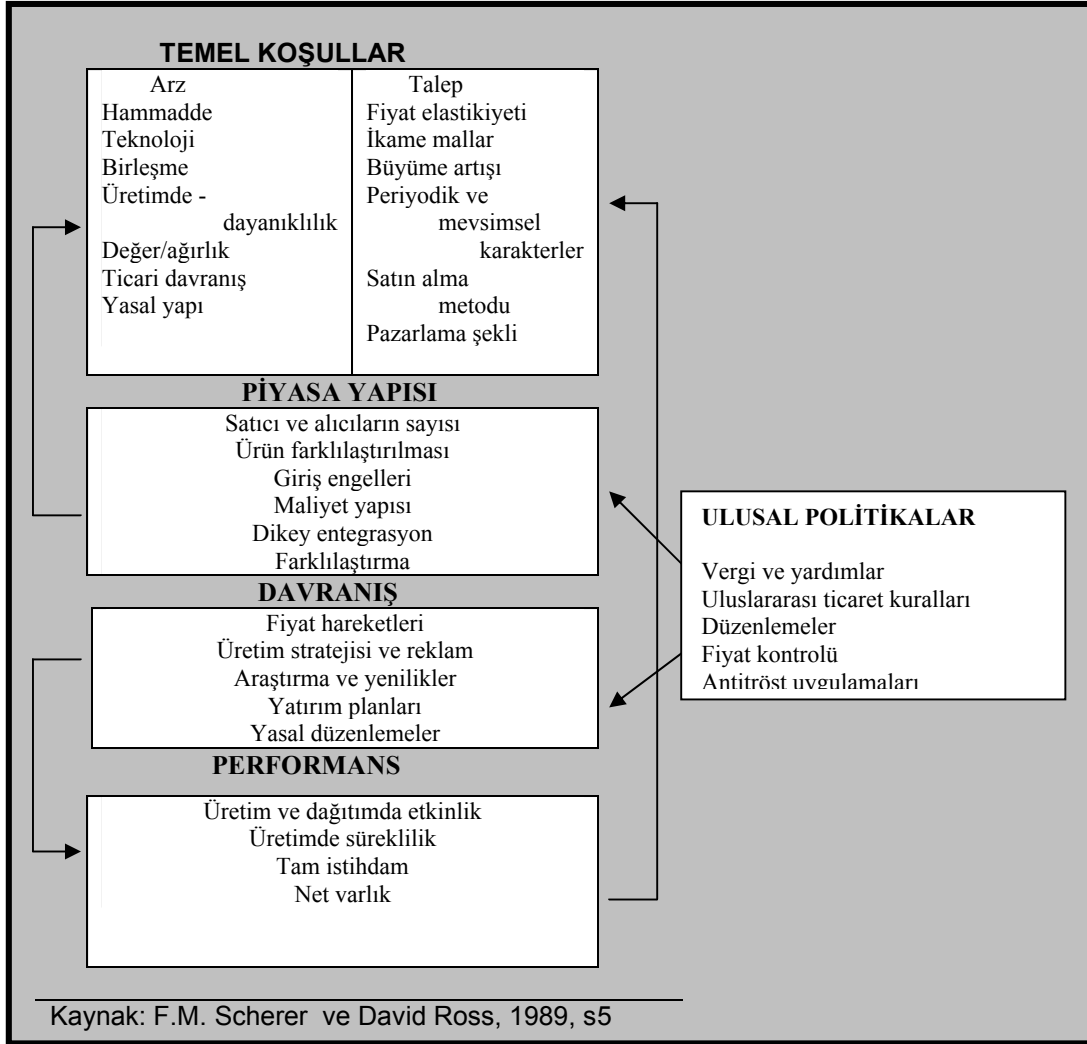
TEMEL KOŞULLAR

| Arz | Talep |
|---|---|
| Hammadde | Fiyat elastikiyeti |
| Teknoloji | İkame mallar |
| Birleşme | Büyüme artışı |
| Üretimde - dayanıklılık | Periyodik ve mevsimsel karakterler |
| Değer/ağırlık | Satın alma metodu |
| Ticari davranış | Pazarlama şekli |
| Yasal yapı | |

PİYASA YAPISI

Satıcı ve alıcıların sayısı
Ürün farklılaştırılması
Giriş engelleri
Maliyet yapısı
Dikey entegrasyon
Farklılaştırma

DAVRANIŞ

Fiyat hareketleri
Üretim stratejisi ve reklam
Araştırma ve yenilikler
Yatırım planları
Yasal düzenlemeler

PERFORMANS

Üretim ve dağıtımda etkinlik
Üretimde süreklilik
Tam istihdam
Net varlık

ULUSAL POLİTİKALAR

Vergi ve yardımlar
Uluslararası ticaret kuralları
Düzenlemeler
Fiyat kontrolü
Antitröst uygulamaları

Kaynak: F.M. Scherer ve David Ross, 1989, s5